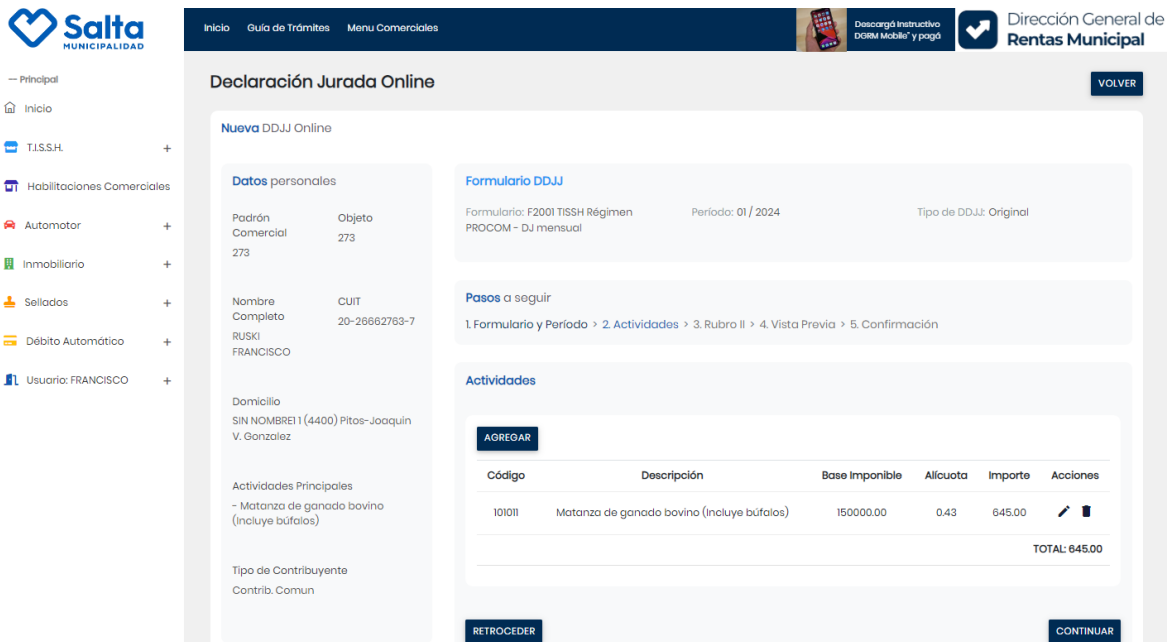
Salta
MUNICIPALIDAD

Inicio Guía de Trámites Menu Comerciales

Descargá Instructivo DGRM Mobile' y pagá

Dirección General de Rentas Municipal

— Principal
Inicio
T.I.S.S.H. +
Habilitaciones Comerciales
Automotor +
Inmobiliario +
Sellados +
Débito Automático +
Usuario: FRANCISCO +

Declaración Jurada Online

VOLVER

Nueva DDJJ Online

Datos personales

Padrón Comercial
273

Objeto
273

Nombre Completo
RUSKI FRANCISCO

CUIT
20-26662763-7

Domicilio
SIN NOMBRE1 1 (4400) Pitos-Joaquin V. Gonzalez

Actividades Principales
- Matanza de ganado bovino (incluye búfalos)

Tipo de Contribuyente
Contrib. Comun

Formulario DDJJ

Formulario: F2001 TISSH Régimen PROCOM - DJ mensual

Período: 01 / 2024

Tipo de DDJJ: Original

Pasos a seguir

1. Formulario y Período > 2. Actividades > 3. Rubro II > 4. Vista Previa > 5. Confirmación

Actividades

AGREGAR

| Código | Descripción | Base Imponible | Alícuota | Importe | Acciones |
|---|---|---|---|---|---|
| 101011 | Matanza de ganado bovino (incluye búfalos) | 150000.00 | 0.43 | 645.00 | |

TOTAL: 645.00

RETROCEDER

CONTINUAR